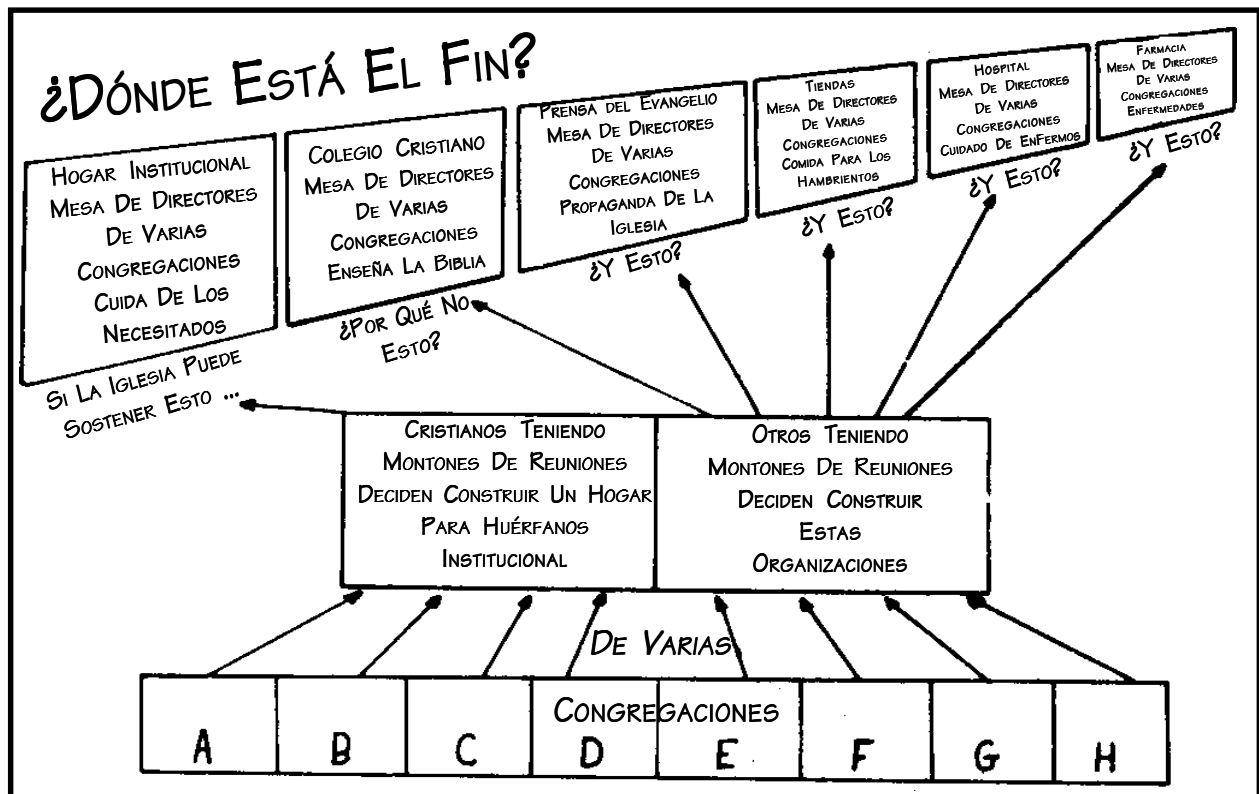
¿Dónde Está El Fin?

Hogar Institucional
Mesa De Directores
De Varias
Congregaciones
Cuida De Los
Necesitados

Si La Iglesia Puede
Sostener Esto ...

Colegio Cristiano
Mesa De Directores
De Varias
Congregaciones
Enseña La Biblia

¿Por Qué No
Esto?

Prensa del Evangelio
Mesa De Directores
De Varias
Congregaciones
Propaganda De La
Iglesia

¿Y Esto?

Tiendas
Mesa De Directores
De Varias
Congregaciones
Comida Para Los
Hambrientos

¿Y Esto?

Hospital
Mesa De Directores
De Varias
Congregaciones
Cuidado De Enfermos

¿Y Esto?

Farmacia
Mesa De Directores
De Varias
Congregaciones
Enfermedades

¿Y Esto?

Cristianos Teniendo
Montones De Reuniones
Deciden Construir Un Hogar
Para Huérfanos
Institucional

Otros Teniendo
Montones De Reuniones
Deciden Construir
Estas
Organizaciones

De Varias

Congregaciones

| A | B | C | D | E | F | G | H |
|---|---|---|---|---|---|---|---|